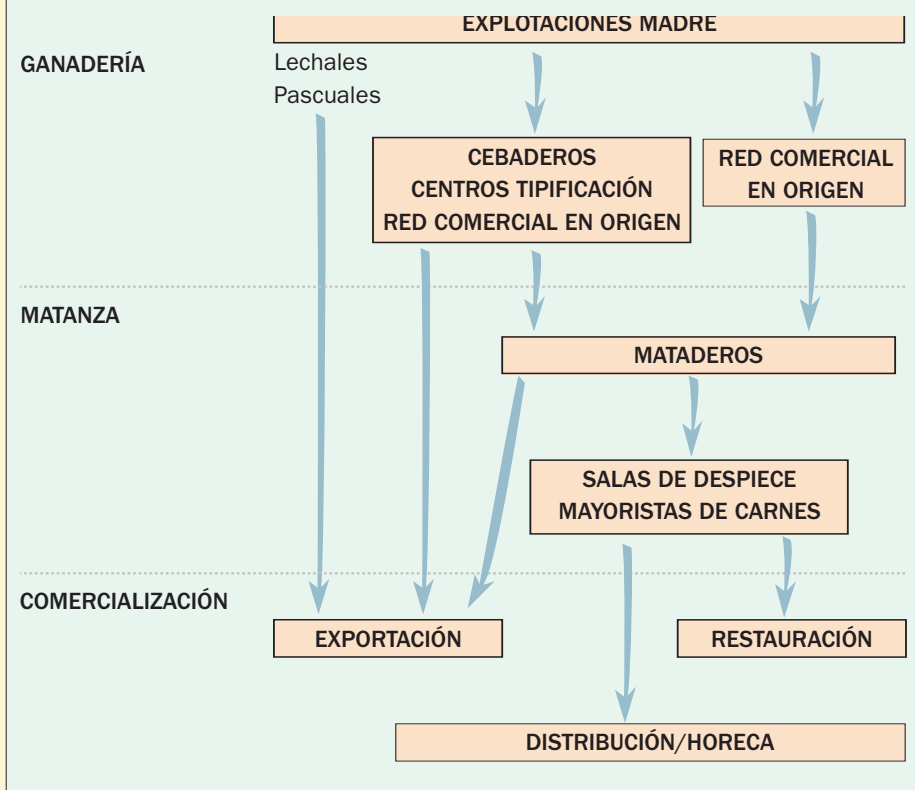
EXPLOTACIONES MADRE

GANADERÍA

Lechales
Pascuales

CEBADEROS
CENTROS TIPIFICACIÓN
RED COMERCIAL EN ORIGEN

RED COMERCIAL
EN ORIGEN

MATANZA

MATADEROS

SALAS DE DESPIECE
MAYORISTAS DE CARNES

COMERCIALIZACIÓN

EXPORTACIÓN

RESTAURACIÓN

DISTRIBUCIÓN/HORECA